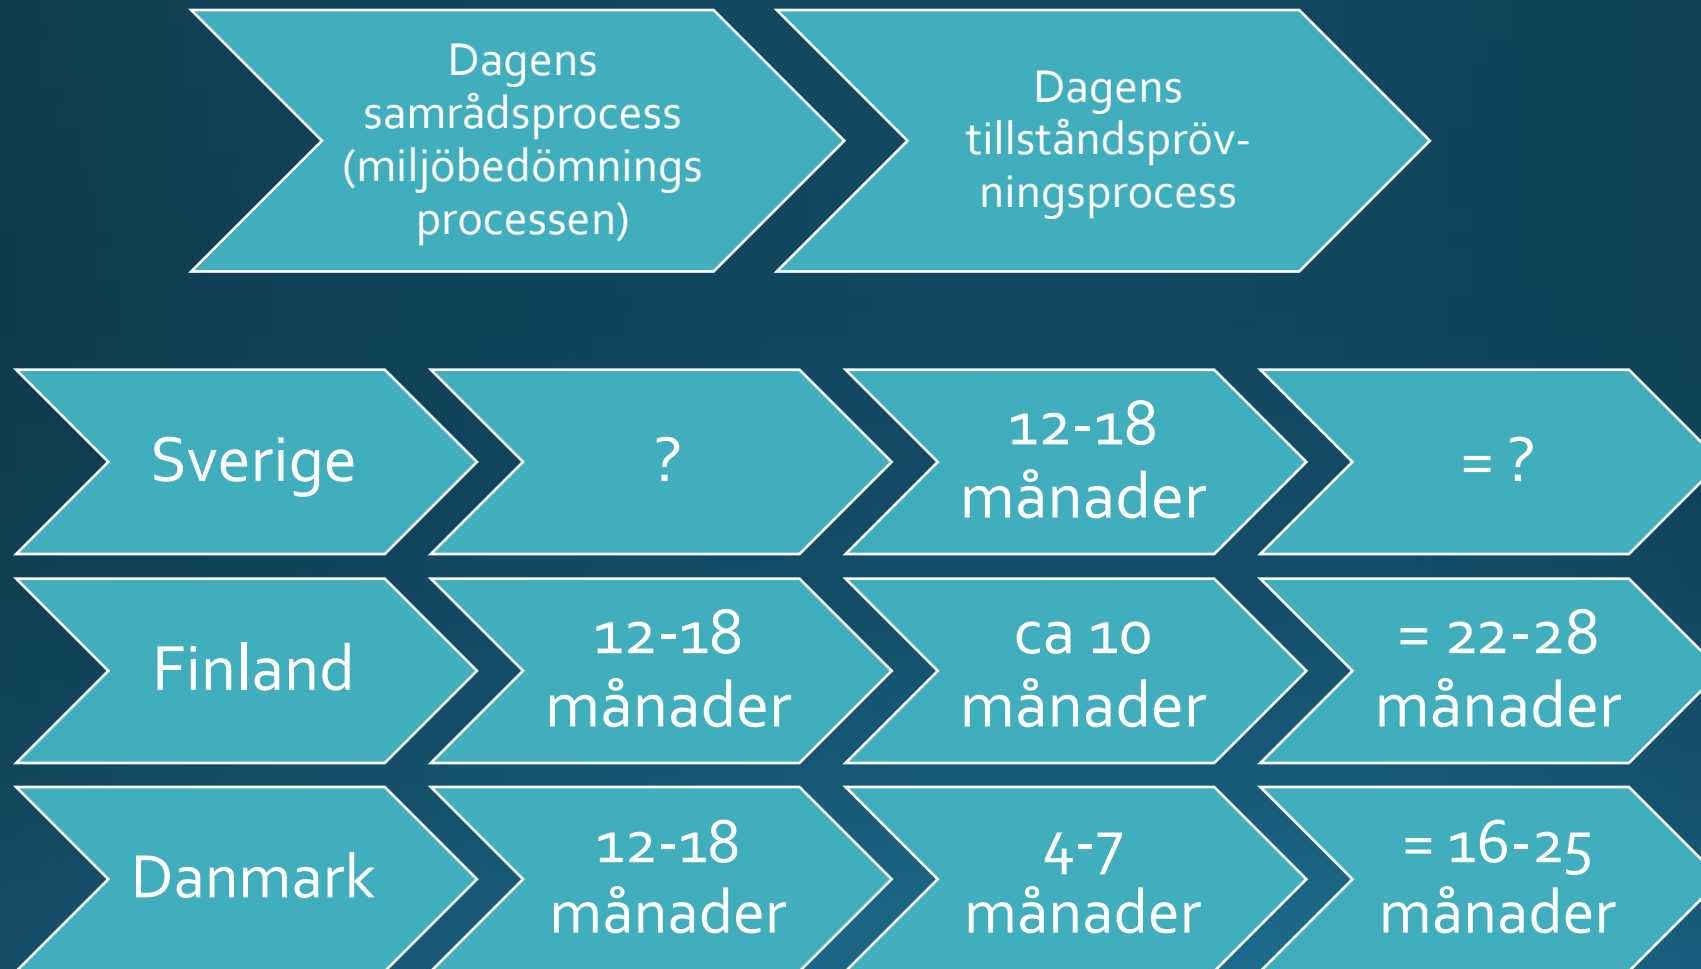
Dagens samrådsprocess (miljöbedömnings processen)

Dagens tillståndsprövningsprocess

Sverige

?

12-18 månader

= ?

Finland

12-18 månader

ca 10 månader

= 22-28 månader

Danmark

12-18 månader

4-7 månader

= 16-25 månader